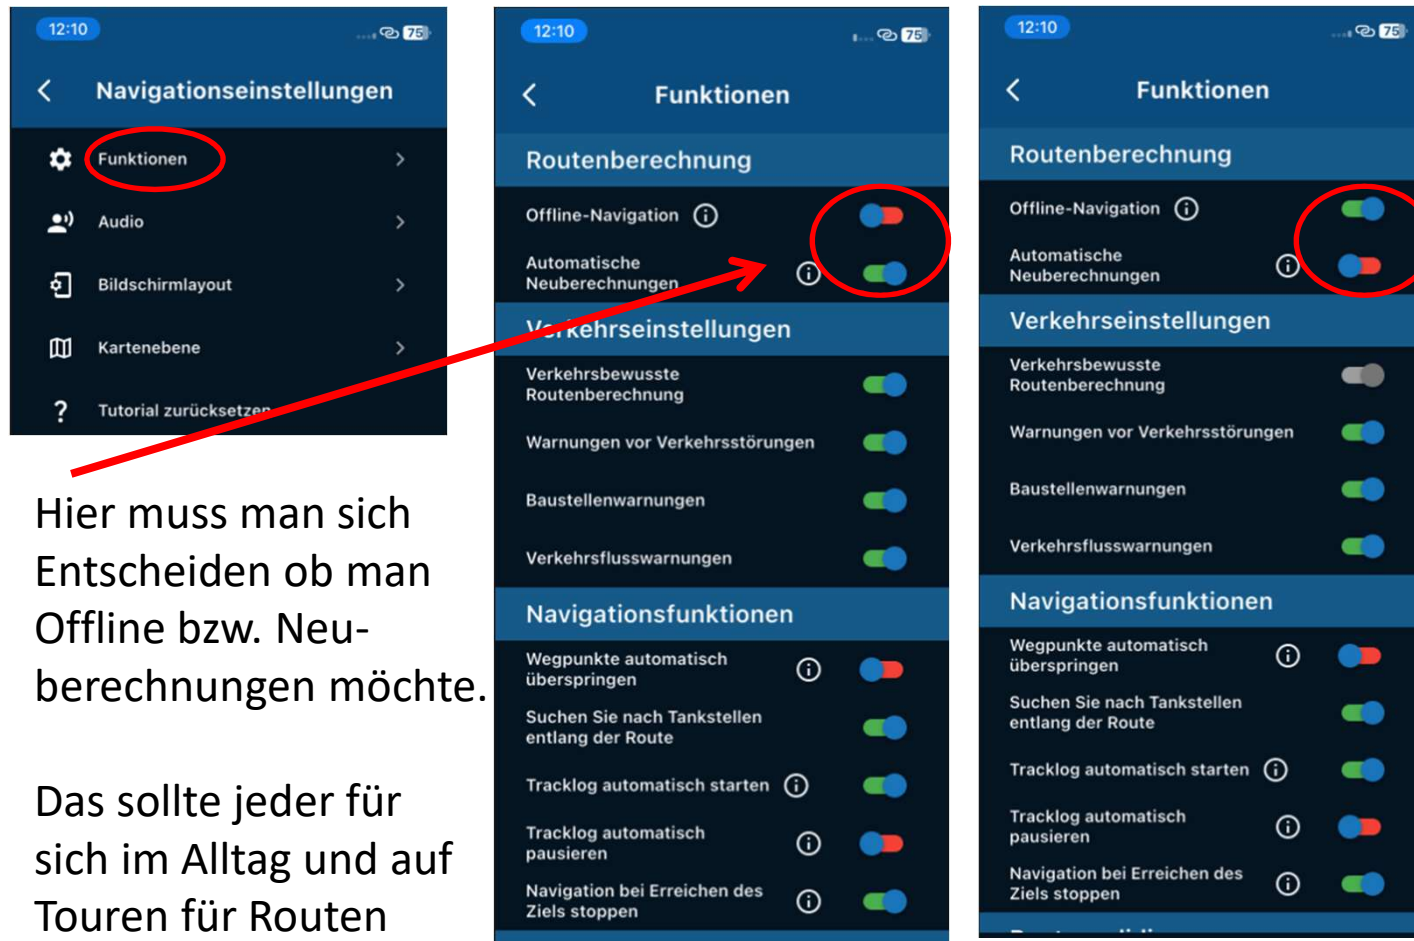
12:10

75

Navigationseinstellungen

Funktionen

Audio

Bildschirmlayout

Kartenebene

Tutorial zurücksetzen

Hier muss man sich Entscheiden ob man Offline bzw. Neuberechnungen möchte.

Das sollte jeder für sich im Alltag und auf Touren für Routen

12:10

75

Funktionen

Routenberechnung

Offline-Navigation

Automatische Neuberechnungen

Verkehrseinstellungen

Verkehrsbewusste Routenberechnung

Warnungen vor Verkehrsstörungen

Baustellenwarnungen

Verkehrsflusswarnungen

Navigationsfunktionen

Wegpunkte automatisch überspringen

Suchen Sie nach Tankstellen entlang der Route

Tracklog automatisch starten

Tracklog automatisch pausieren

Navigation bei Erreichen des Ziels stoppen

12:10

75

Funktionen

Routenberechnung

Offline-Navigation

Automatische Neuberechnungen

Verkehrseinstellungen

Verkehrsbewusste Routenberechnung

Warnungen vor Verkehrsstörungen

Baustellenwarnungen

Verkehrsflusswarnungen

Navigationsfunktionen

Wegpunkte automatisch überspringen

Suchen Sie nach Tankstellen entlang der Route

Tracklog automatisch starten

Tracklog automatisch pausieren

Navigation bei Erreichen des Ziels stoppen

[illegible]